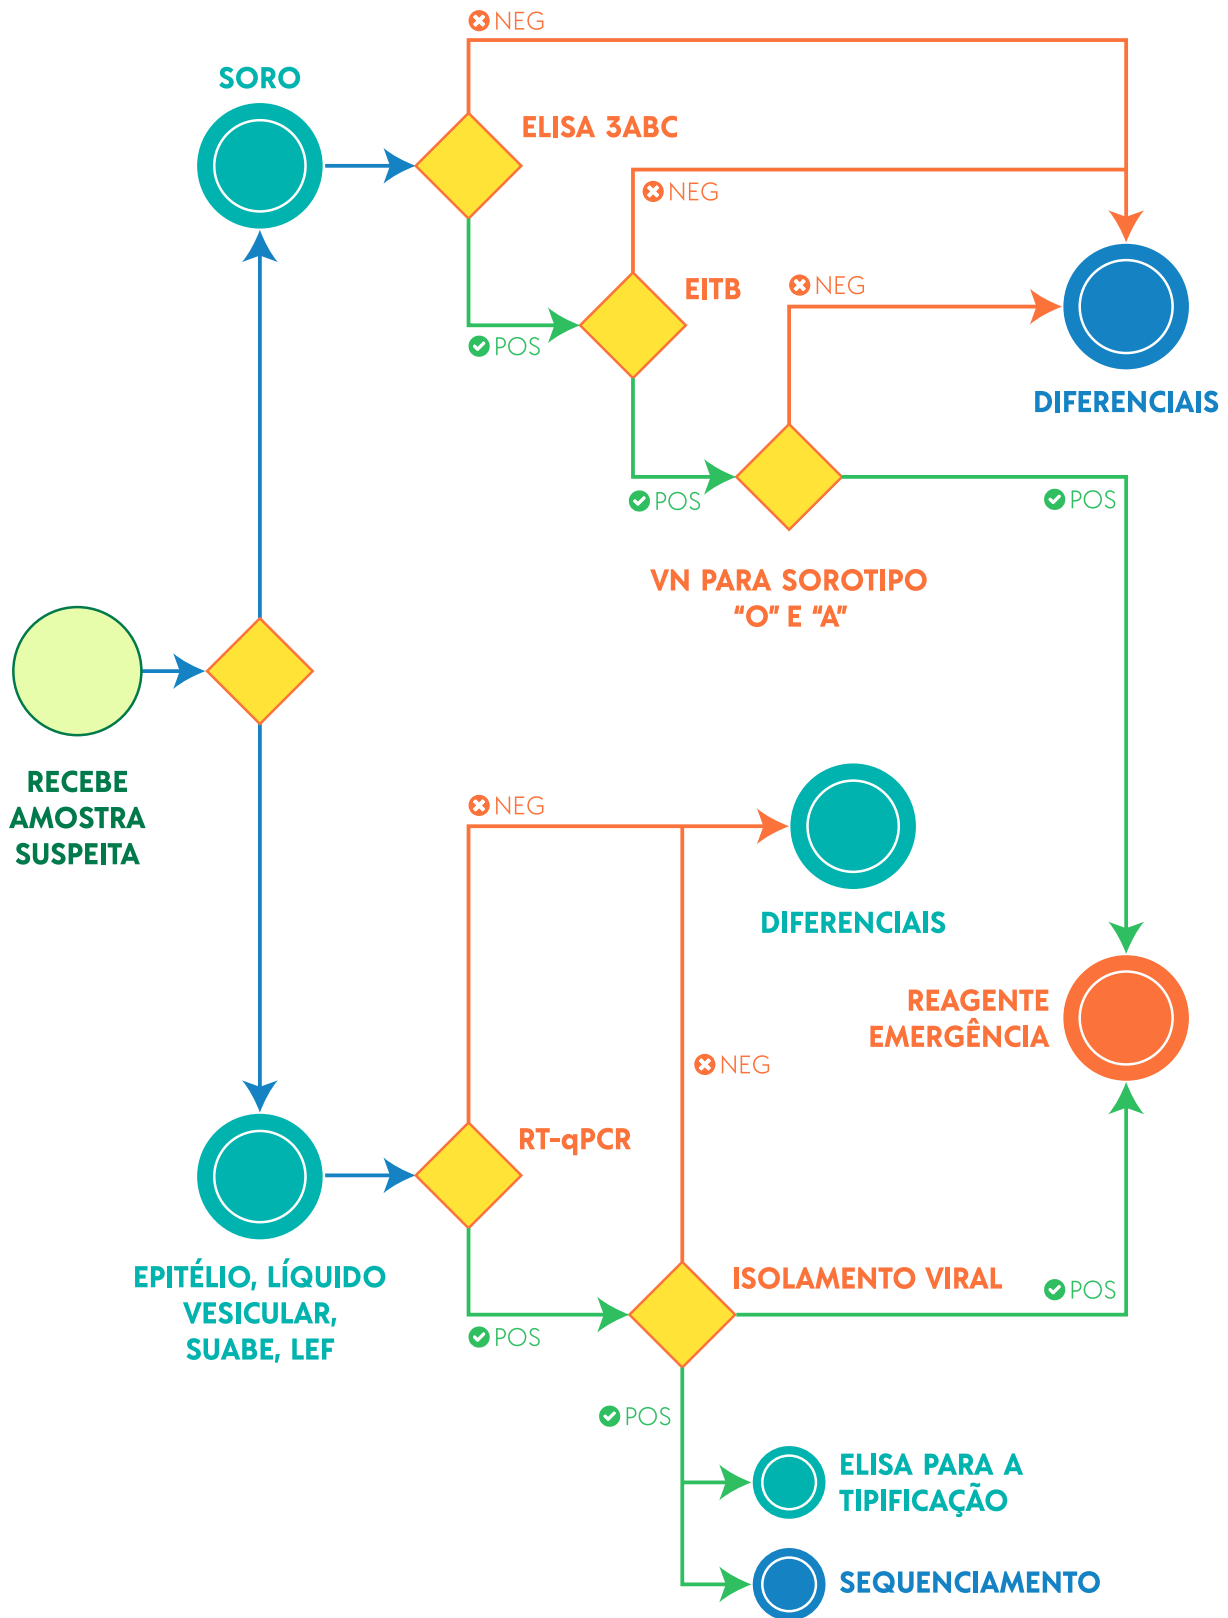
NEG

SORO

ELISA 3ABC

NEG

EITB

NEG

DIFERENCIAIS

POS

POS

POS

VN PARA SOROTIPO "O" E "A"

RECEBE AMOSTRA SUSPEITA

NEG

DIFERENCIAIS

REAGENTE EMERGÊNCIA

NEG

RT-qPCR

ISOLAMENTO VIRAL

POS

EPITÉLIO, LÍQUIDO VESICULAR, SUABE, LEF

POS

POS

ELISA PARA A TIPIFICAÇÃO

SEQUENCIAMENTO